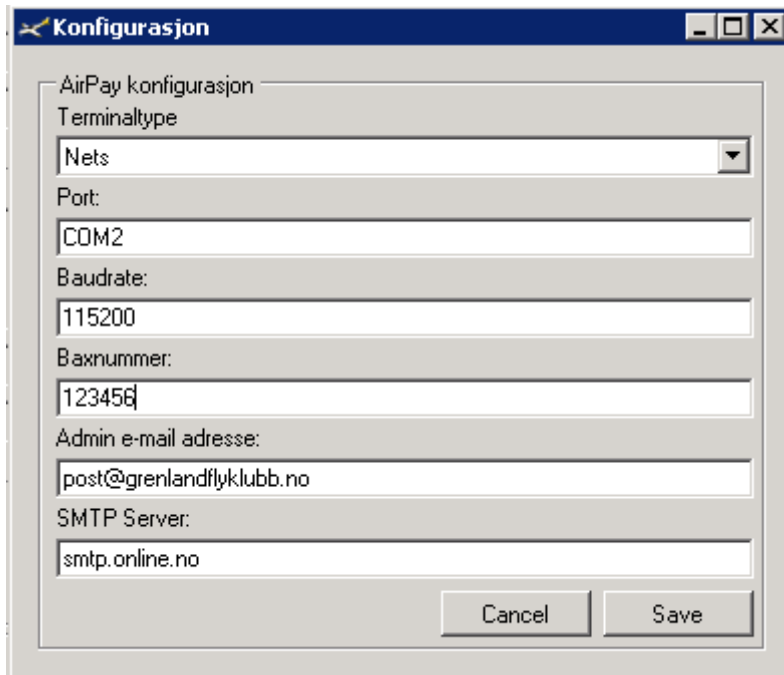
Konfigurasjon

AirPay konfigurasjon

Terminaltype

Nets

Port:

COM2

Baudrate:

115200

Baxnummer:

123456

Admin e-mail adresse:

post@grenlandflyklubb.no

SMTP Server:

smtp.online.no

Cancel

Save